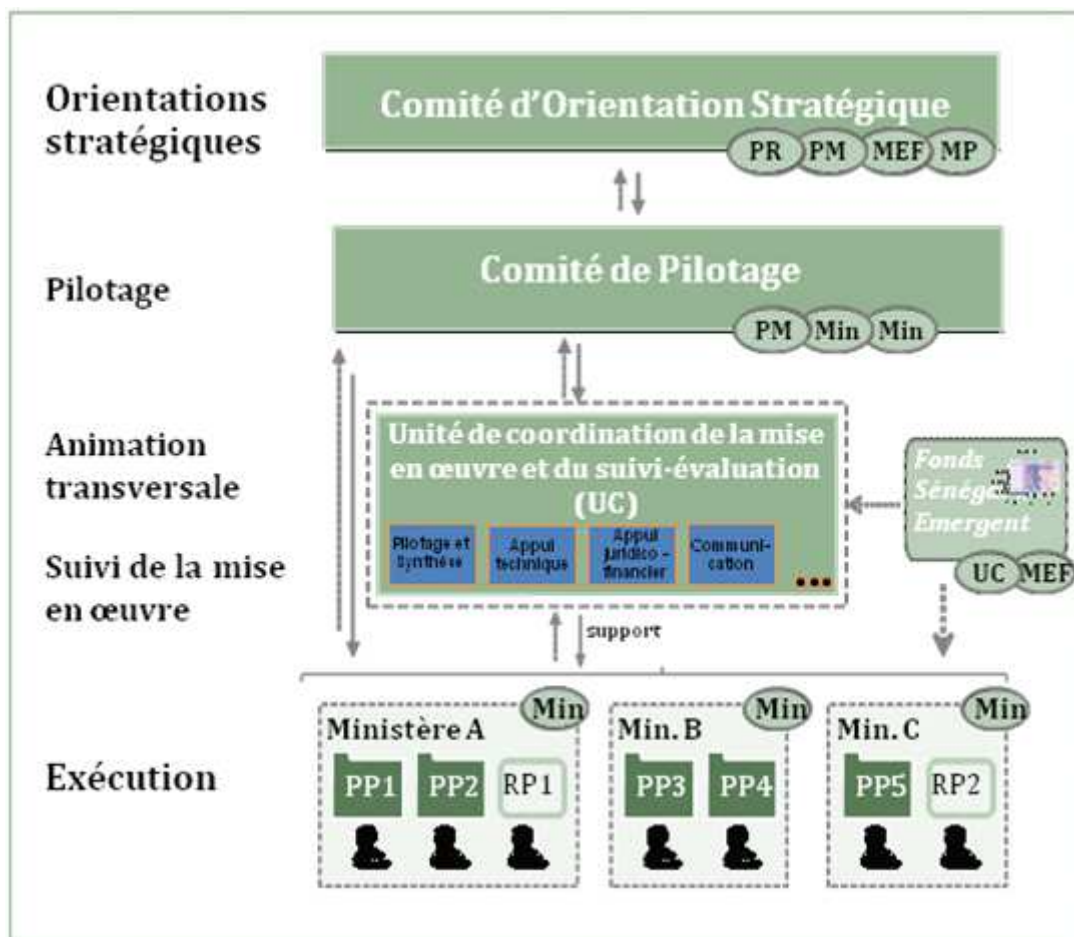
Orientations stratégiques

Comité d'Orientation Stratégique

PR PM MEF MP

Pilotage

Comité de Pilotage

PM Min Min

Animation transversale

Suivi de la mise en œuvre

Unité de coordination de la mise en œuvre et du suivi-évaluation (UC)

Pilotage et Synthèse

Appui technique

Appui juridico-financier

Communi-cation

•••

Fonds Sénég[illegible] Emergent

UC MEF

support

Exécution

Ministère A

Min

PP1 PP2 RP1

Min. B

Min

PP3 PP4

Min. C

Min

PP5 RP2